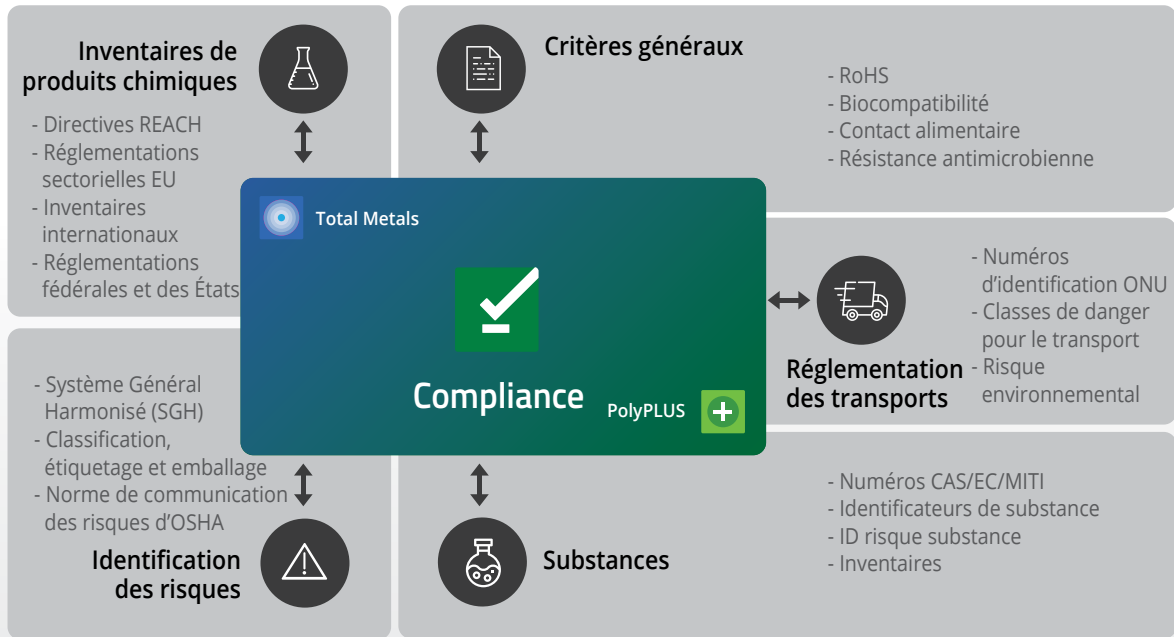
Inventaires de produits chimiques

- Directives REACH
- Réglementations sectorielles EU
- Inventaires internationaux
- Réglementations fédérales et des États

Critères généraux

- RoHS
- Biocompatibilité
- Contact alimentaire
- Résistance antimicrobienne

Total Metals

Compliance

PolyPLUS

- Numéros d'identification ONU
- Classes de danger pour le transport
- Risque environnemental

Réglementation des transports

- Système Général Harmonisé (SGH)
- Classification, étiquetage et emballage
- Norme de communication des risques d'OSHA

Identification des risques

Substances

- Numéros CAS/EC/MITI
- Identificateurs de substance
- ID risque substance
- Inventaires